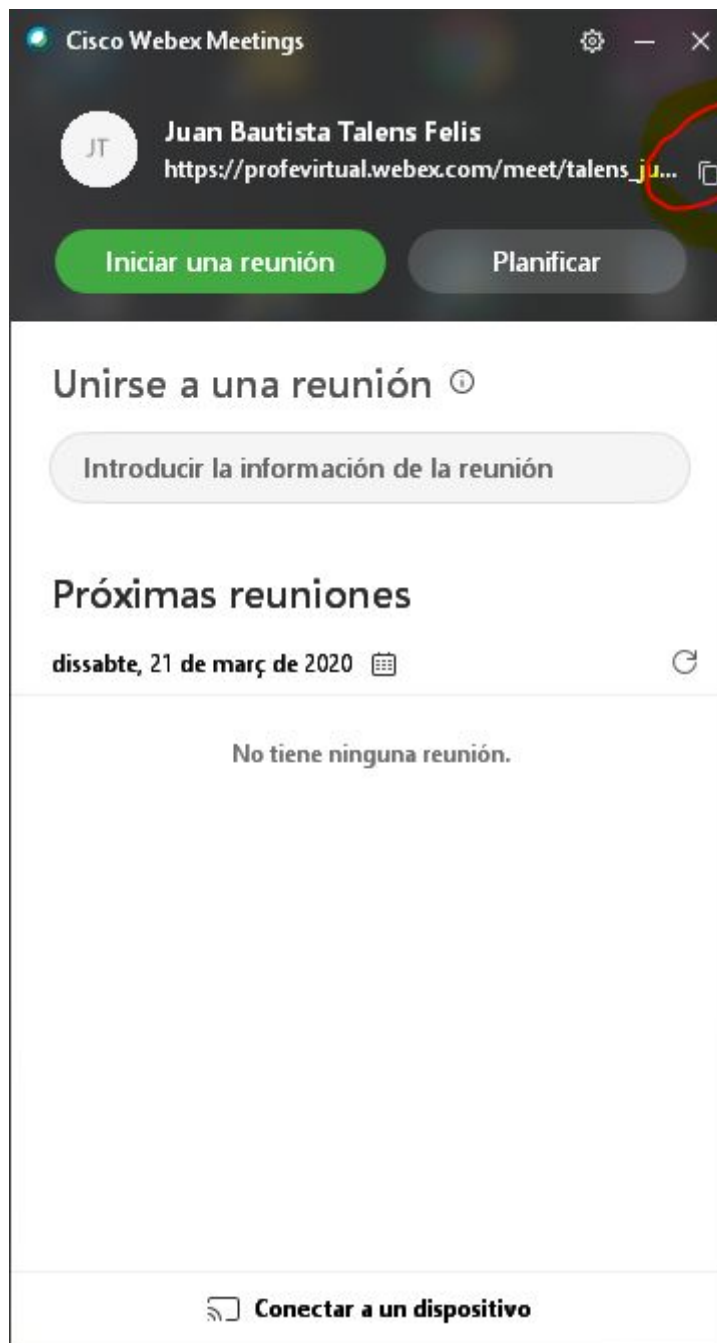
Cisco Webex Meetings

JT
Juan Bautista Talens Felis
https://profevirtual.webex.com/meet/talens_ju...

Iniciar una reunión
Planificar

Unirse a una reunión

Introducir la información de la reunión

Próximas reuniones

dissabte, 21 de març de 2020

No tiene ninguna reunión.

Conectar a un dispositivo